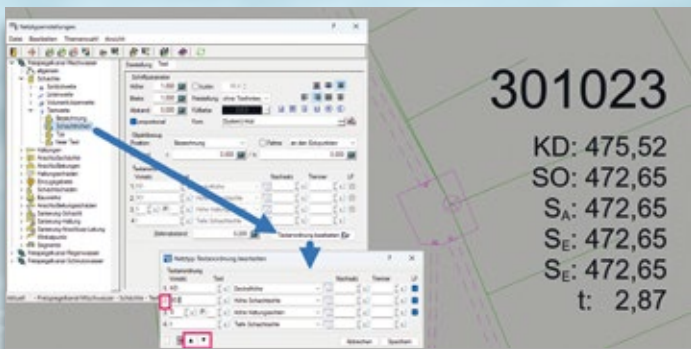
Netztypeinstellungen

Datei Bearbeiten Themenauswahl Ansicht

Darstellung Text

Schriftparameter

Höhe 1,000

Breite 1,000

Abstand 0,200

Füllfarbe

Font

Objektbezug

Position Bezeichnung

Rahmen

Textanordnung

Textanordnung bearbeiten

Netztyp-Textanordnung bearbeiten

Textanordnung

Vorsatz Text Nachsatz Trenner LF

1 KD Deckelhöhe

2 SO Höhe Schachtsohle

3 S Höhe Haltungssohle

4 t Tiefe Schachtsohle

Abbrechen Speichern

301023

KD: 475,52

SO: 472,65

S$_A$: 472,65

S$_E$: 472,65

S$_E$: 472,65

t: 2,87